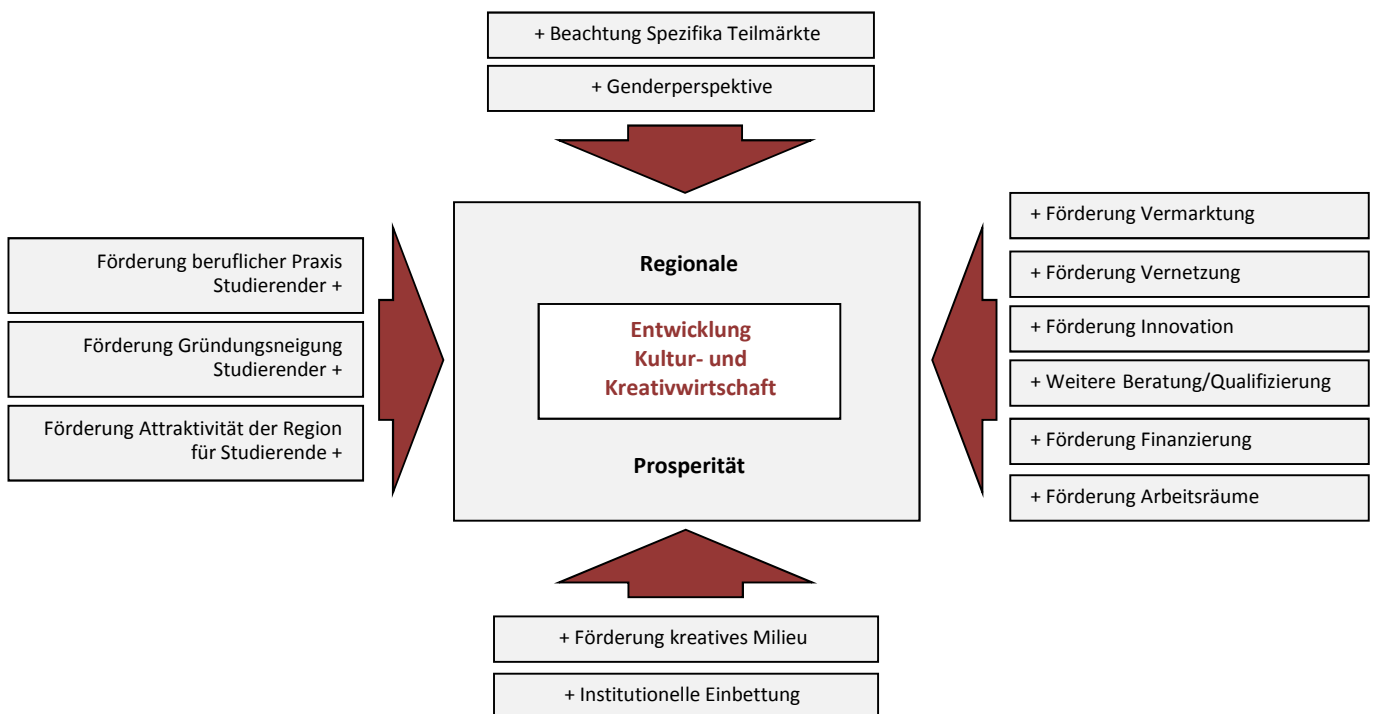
+ Beachtung Spezifika Teilmärkte

+ Genderperspektive

Förderung beruflicher Praxis Studierender +

Förderung Gründungsneigung Studierender +

Förderung Attraktivität der Region für Studierende +

Regionale

Entwicklung Kultur- und Kreativwirtschaft

Prosperität

+ Förderung Vermarktung

+ Förderung Vernetzung

+ Förderung Innovation

+ Weitere Beratung/Qualifizierung

+ Förderung Finanzierung

+ Förderung Arbeitsräume

+ Förderung kreatives Milieu

+ Institutionelle Einbettung